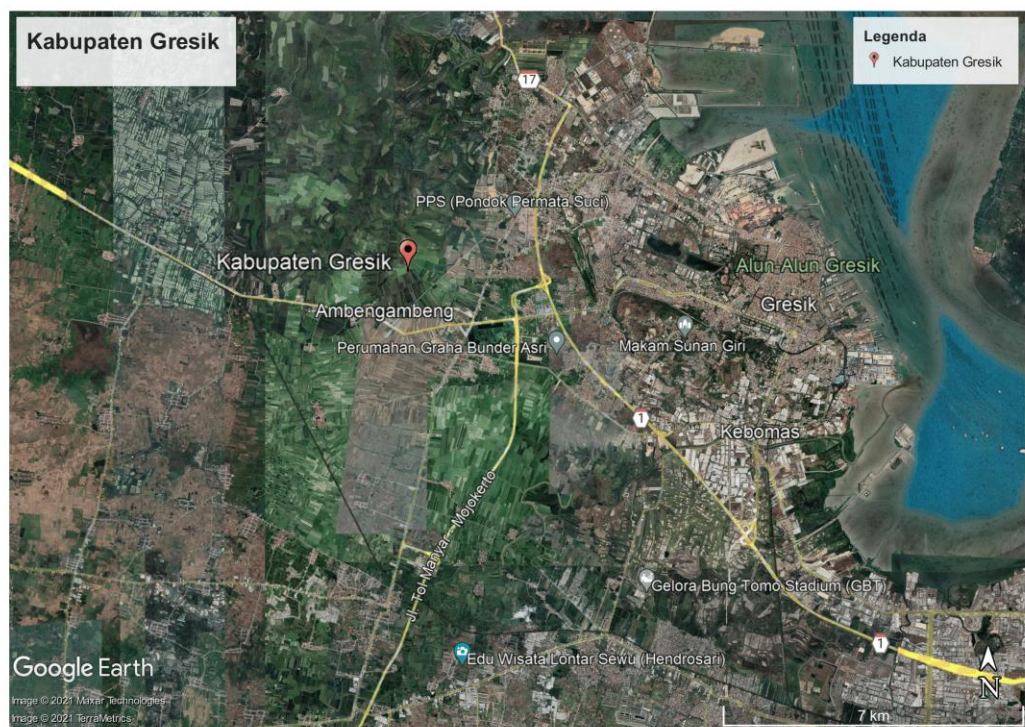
Kabupaten Gresik

Legenda
Kabupaten Gresik

17

PPS (Pondok Permata Suci)

Kabupaten Gresik

Alun-Alun Gresik

Gresik

Ambengambeng

Perumahan Graha Bunder Asri

Makam Sunan Giri

1

Kebomas

Jl. Tol Manyar - Mojokerto

Gelora Bung Tomo Stadium (GBT)

1

Google Earth

Edu Wisata Lontar Sewu (Hendrosari)

Image © 2021 Maxar Technologies
Image © 2021 TerraMetrics

7 km

N